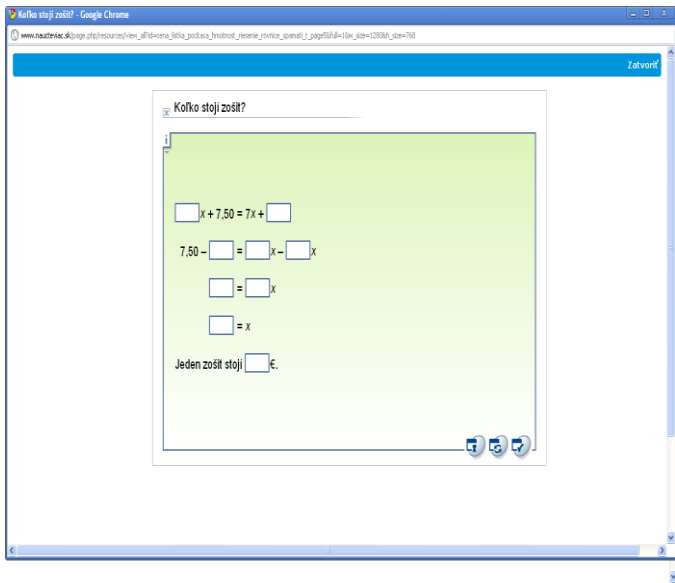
Koľko stojí zošit? - Google Chrome

www.naucteviac.sk/page.php/resources/view_all?id=cena_listka_pocitaca_hmotnost_riesenie_rovnice_spanati_t_page5&full=1&w_size=1280&h_size=768

Zatvoriť

Koľko stojí zošit?

i

$\square x + 7{,}50 = 7x + \square$

$7{,}50 - \square = \square x - \square x$

$\square = \square x$

$\square = x$

Jeden zošit stojí $\square$ €.